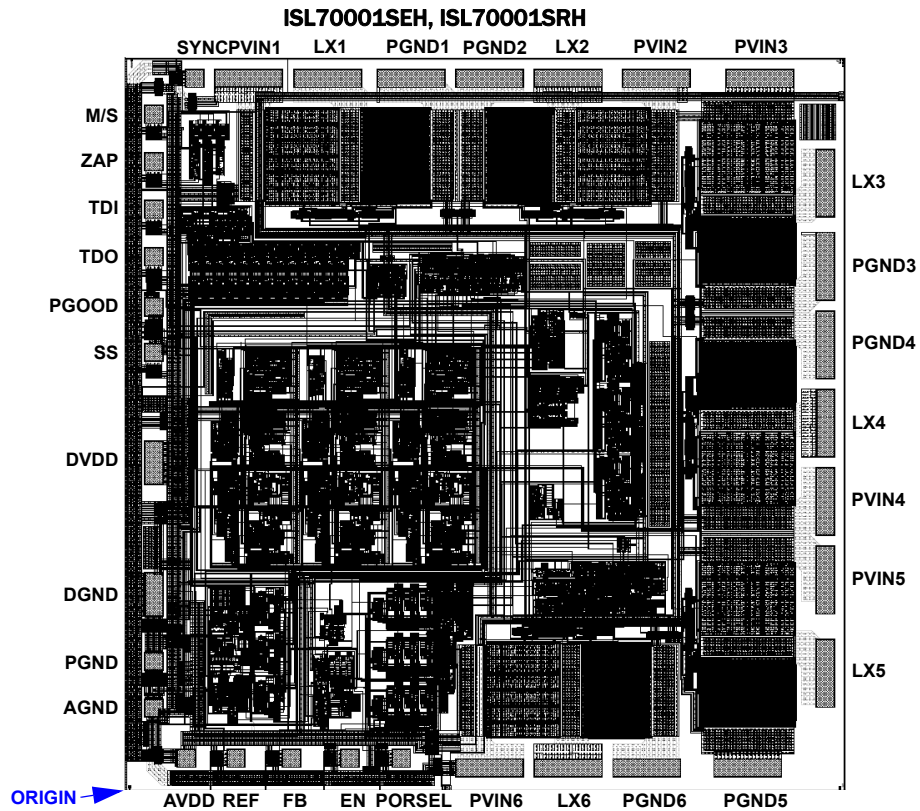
ISL70001SEH, ISL70001SRH

SYNC PVIN1 LX1 PGND1 PGND2 LX2 PVIN2 PVIN3

M/S
ZAP
TDI
TDO
PGOOD
SS
DVDD
DGND
PGND
AGND

LX3
PGND3
PGND4
LX4
PVIN4
PVIN5
LX5

ORIGIN

AVDD REF FB EN PORSEL PVIN6 LX6 PGND6 PGND5